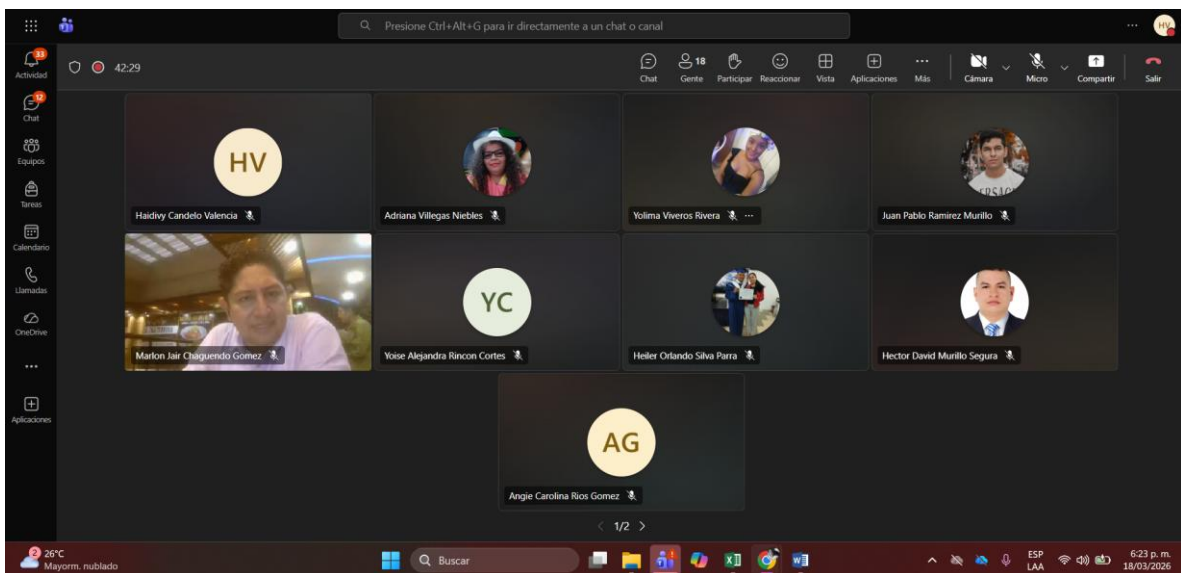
Presione Ctrl+Alt+G para ir directamente a un chat o canal

HV

33
Actividad

12
Chat

Equipos

Tareas

Calendario

Llamadas

OneDrive

...

Aplicaciones

42:29

Chat
18
Gente
Participar
Reaccionar
Vista
Aplicaciones
Más
Cámara
Micro
Compartir
Salir

HV
Haidivy Candelo Valencia

Adriana Villegas Niebles

Yolima Viveros Rivera

Juan Pablo Ramirez Murillo

Marlon Jair Chaguendo Gomez

YC
Yoise Alejandra Rincon Cortes

Heiler Orlando Silva Parra

Hector David Murillo Segura

AG
Angie Carolina Rios Gomez

1/2

2
26°C
Mayorm. nublado

Buscar

ESP
LAA

6:23 p. m.
18/03/2026